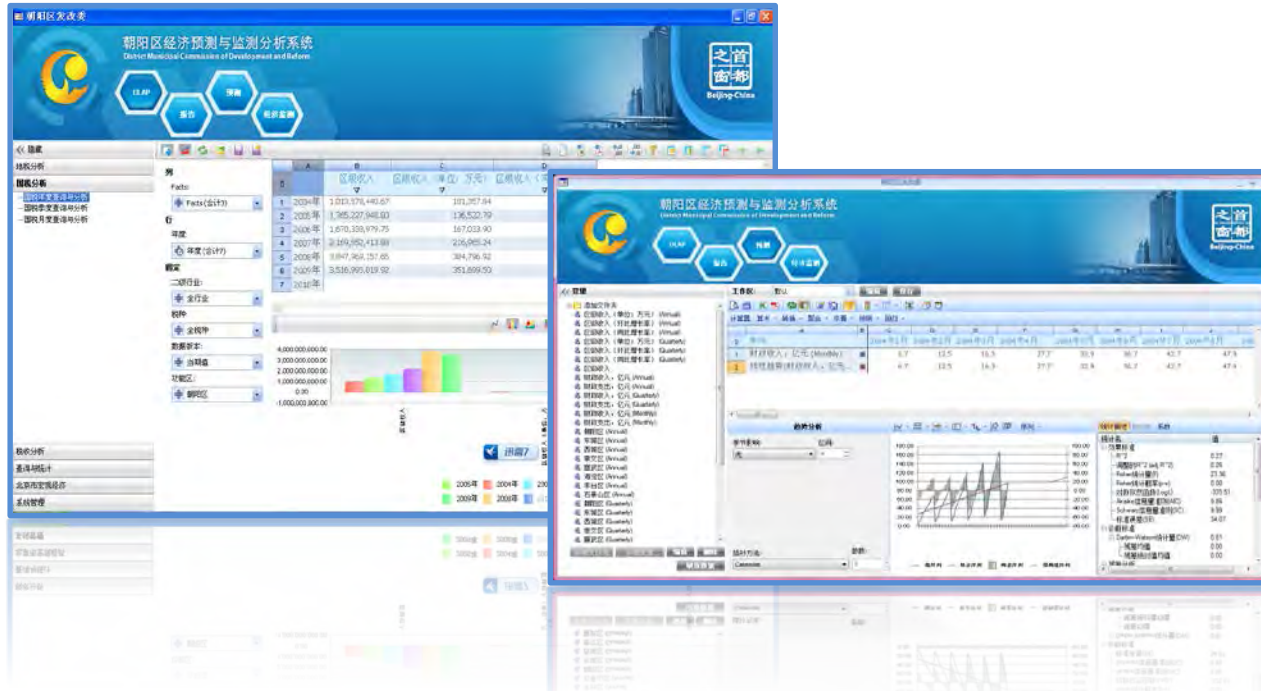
朝阳区发改委

朝阳区经济预测与监测分析系统
District Municipal Commission of Development and Reform

OLAP
报告
预测
经济监测

之首
窗都
Beijing-China

<< 隐藏
指标分析
税收分析
国税年度查询与分析
国税季度查询与分析
国税月度查询与分析

列
Facts
Facts(合计?)
行
年度
年度(合计?)
固定
二级行业:
全行业
税种
全税种
数据版本:
当期值
功能区:
朝阳区

| | A | B | C |
|---|---|---|---|
| 1 | 2004年 | 1,013,576,440.67 | 101,357.64 |
| 2 | 2005年 | 1,365,227,948.93 | 136,522.79 |
| 3 | 2006年 | 1,670,339,979.75 | 167,033.90 |
| 4 | 2007年 | 2,169,952,413.69 | 216,995.24 |
| 5 | 2008年 | 3,847,963,157.65 | 384,796.32 |
| 6 | 2009年 | 3,516,995,019.92 | 351,699.50 |
| 7 | 2010年 | | |

区税收入
区税收入（单位：万元）

4,000,000,000.00
3,000,000,000.00
2,000,000,000.00
1,000,000,000.00
0.00
-1,000,000,000.00

2005年 2004年 2009年 2008年

税收分析
基准与统计
北京市宏观经济
系统管理

朝阳区经济预测与监测分析系统
District Municipal Commission of Development and Reform

OLAP
报告
预测
经济监测

之首
窗都
Beijing-China

管理
工作区
默认

财政收入（亿元）(Monthly)
地税收入(财政收入)（亿元）

6.7 12.5 16.3 27.7 33.9 36.7 42.7 47.9

趋势分析
季节影响
时间
数据
拟合方法

统计量 值
统计量
R^2 0.27
调整的R^2 0.26
Durbin-Watson统计量(DW)